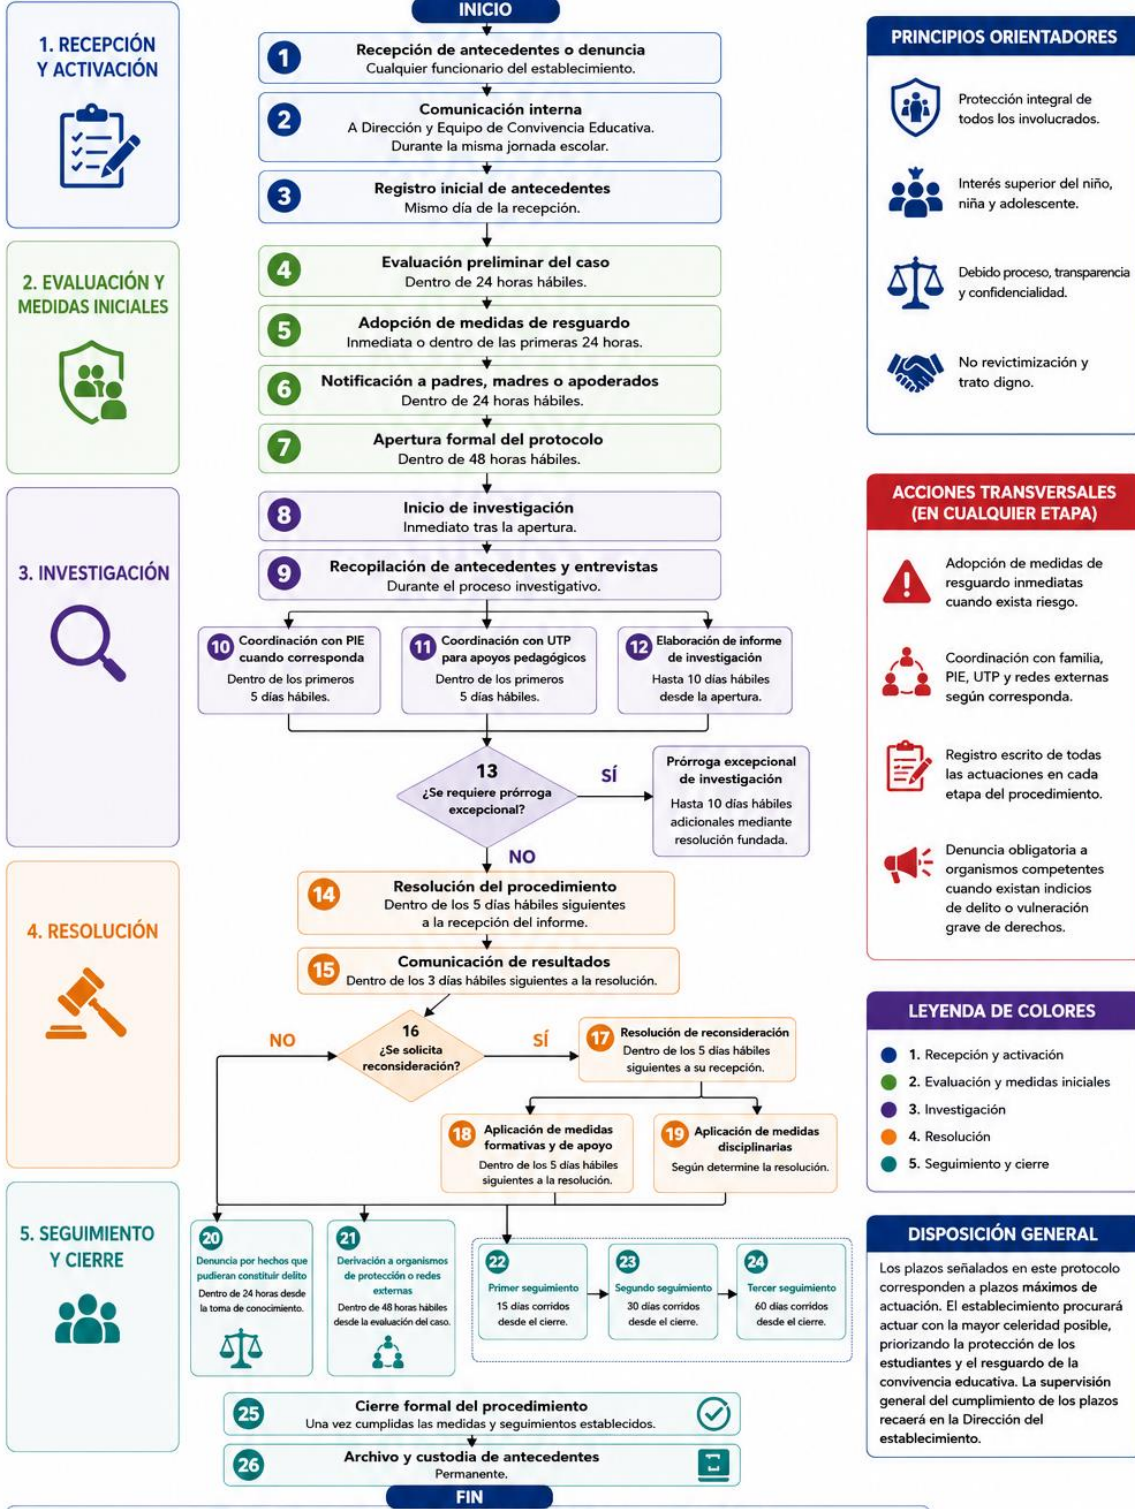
INICIO

1. RECEPCIÓN Y ACTIVACIÓN

1 Recepción de antecedentes o denuncia
Cualquier funcionario del establecimiento.

2 Comunicación interna
A Dirección y Equipo de Convivencia Educativa.
Durante la misma jornada escolar.

3 Registro inicial de antecedentes
Mismo día de la recepción.

2. EVALUACIÓN Y MEDIDAS INICIALES

4 Evaluación preliminar del caso
Dentro de 24 horas hábiles.

5 Adopción de medidas de resguardo
Inmediata o dentro de las primeras 24 horas.

6 Notificación a padres, madres o apoderados
Dentro de 24 horas hábiles.

7 Apertura formal del protocolo
Dentro de 48 horas hábiles.

3. INVESTIGACIÓN

8 Inicio de investigación
Inmediato tras la apertura.

9 Recopilación de antecedentes y entrevistas
Durante el proceso investigativo.

10 Coordinación con PIE cuando corresponda
Dentro de los primeros 5 días hábiles.

11 Coordinación con UTP para apoyos pedagógicos
Dentro de los primeros 5 días hábiles.

12 Elaboración de informe de investigación
Hasta 10 días hábiles desde la apertura.

13 ¿Se requiere prórroga excepcional?

SÍ

Prórroga excepcional de investigación
Hasta 10 días hábiles adicionales mediante resolución fundada.

NO

4. RESOLUCIÓN

14 Resolución del procedimiento
Dentro de los 5 días hábiles siguientes a la recepción del informe.

15 Comunicación de resultados
Dentro de los 3 días hábiles siguientes a la resolución.

NO

16 ¿Se solicita reconsideración?

SÍ

17 Resolución de reconsideración
Dentro de los 5 días hábiles siguientes a su recepción.

18 Aplicación de medidas formativas y de apoyo
Dentro de los 5 días hábiles siguientes a la resolución.

19 Aplicación de medidas disciplinarias
Según determine la resolución.

5. SEGUIMIENTO Y CIERRE

20 Denuncia por hechos que pudieran constituir delito
Dentro de 24 horas desde la toma de conocimiento.

21 Derivación a organismos de protección o redes externas
Dentro de 48 horas hábiles desde la evaluación del caso.

22 Primer seguimiento
15 días corridos desde el cierre.

23 Segundo seguimiento
30 días corridos desde el cierre.

24 Tercer seguimiento
60 días corridos desde el cierre.

25 Cierre formal del procedimiento
Una vez cumplidas las medidas y seguimientos establecidos.

26 Archivo y custodia de antecedentes
Permanente.

FIN

PRINCIPIOS ORIENTADORES

Protección integral de todos los involucrados.

Interés superior del niño, niña y adolescente.

Debido proceso, transparencia y confidencialidad.

No revictimización y trato digno.

ACCIONES TRANSVERSALES (EN CUALQUIER ETAPA)

Adopción de medidas de resguardo inmediatas cuando exista riesgo.

Coordinación con familia, PIE, UTP y redes externas según corresponda.

Registro escrito de todas las actuaciones en cada etapa del procedimiento.

Denuncia obligatoria a organismos competentes cuando existan indicios de delito o vulneración grave de derechos.

LEYENDA DE COLORES

1. Recepción y activación
2. Evaluación y medidas iniciales
3. Investigación
4. Resolución
5. Seguimiento y cierre

DISPOSICIÓN GENERAL

Los plazos señalados en este protocolo corresponden a plazos máximos de actuación. El establecimiento procurará actuar con la mayor celeridad posible, priorizando la protección de los estudiantes y el resguardo de la convivencia educativa. La supervisión general del cumplimiento de los plazos recaerá en la Dirección del establecimiento.